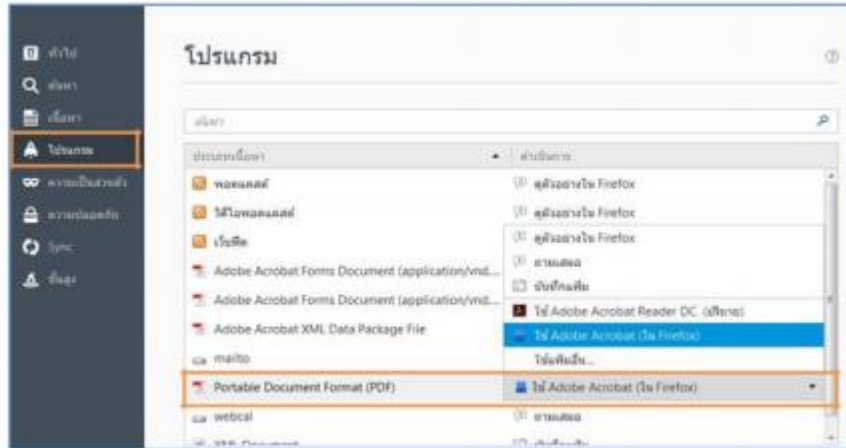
ทั่วไป
ค้นหา
เนื้อหา
โปรแกรม
ความเป็นส่วนตัว
ความปลอดภัย
Sync
ขั้นสูง

โปรแกรม

ค้นหา

| ประเภทเนื้อหา | การกระทำ |
|---|---|
| พอดแคสต์ | ดูตัวอย่างใน Firefox |
| วิดีโอพอดแคสต์ | ดูตัวอย่างใน Firefox |
| เว็บฟีด | ดูตัวอย่างใน Firefox |
| Adobe Acrobat Forms Document (application/vnd... | ถามเสมอ |
| Adobe Acrobat Forms Document (application/vnd... | บันทึกแฟ้ม |
| Adobe Acrobat XML Data Package File | ใช้ Adobe Acrobat Reader DC (ปริยาย) |
| mailto | ใช้ Adobe Acrobat (ใน Firefox) |
| | ใช้แฟ้มอื่น... |
| Portable Document Format (PDF) | ใช้ Adobe Acrobat (ใน Firefox) |
| webcal | ถามเสมอ |
| XML Document | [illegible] |